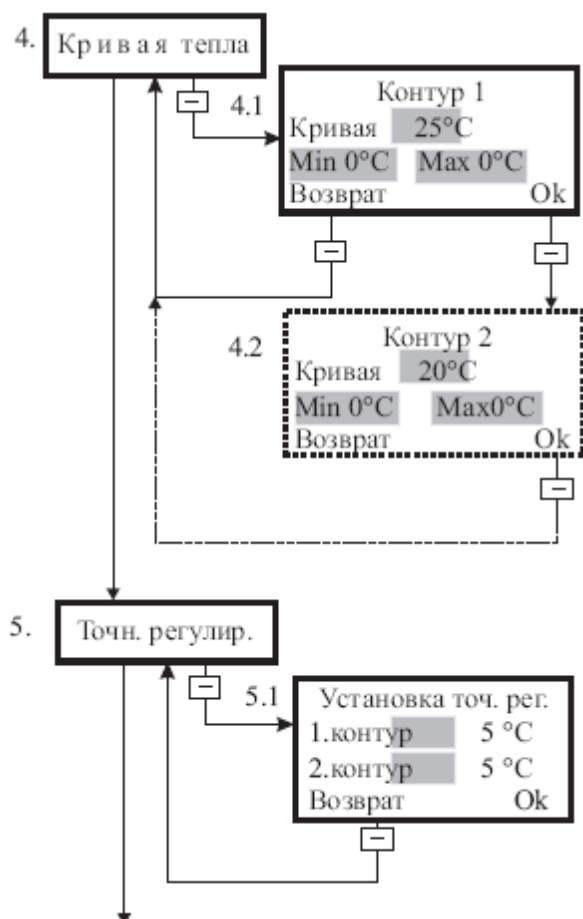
4. Кривая тепла

4.1

Контур 1
Кривая 25°C
Min 0°C Max 0°C
Возврат Ok

4.2

Контур 2
Кривая 20°C
Min 0°C Max0°C
Возврат Ok

5. Точн. регулир.

5.1

Установка точ. рег.
1.контур 5 °C
2.контур 5 °C
Возврат Ok